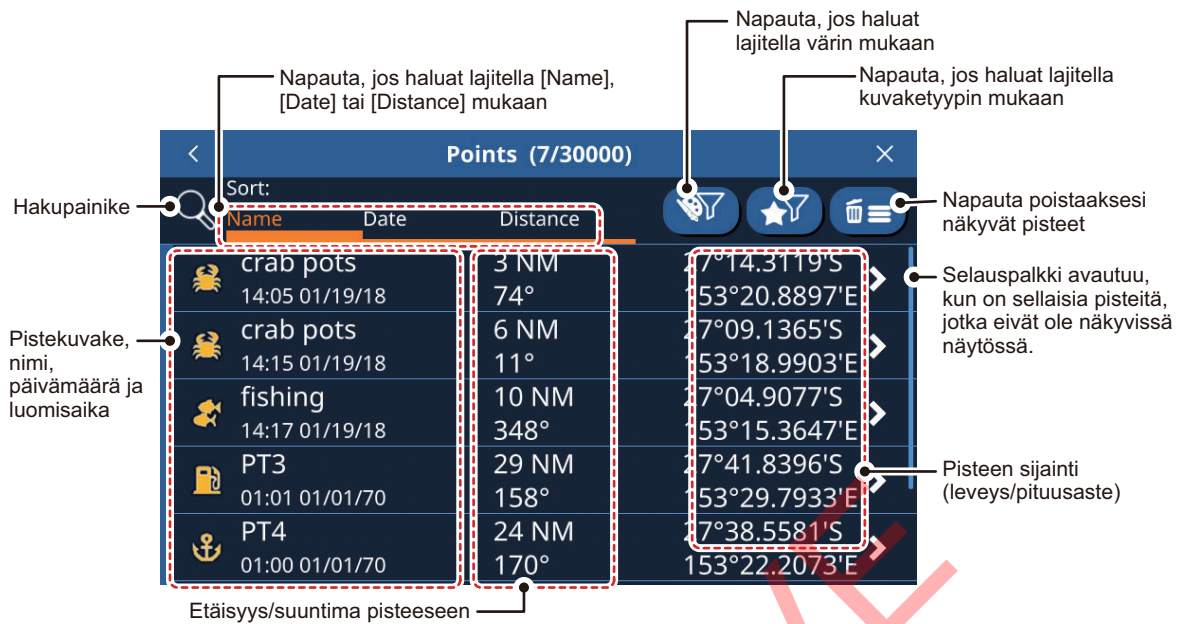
Napauta, jos haluat lajitella värin mukaan

Napauta, jos haluat lajitella [Name], [Date] tai [Distance] mukaan

Napauta, jos haluat lajitella kuvaketyypin mukaan

<

Points (7/30000)

×

Hakupainike

Sort:

Name Date Distance

Napauta poistaaksesi näkyvät pisteet

crab pots
14:05 01/19/18

3 NM
74°

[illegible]7°14.3119'S
153°20.8897'E

crab pots
14:15 01/19/18

6 NM
11°

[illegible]7°09.1365'S
153°18.9903'E

fishing
14:17 01/19/18

10 NM
348°

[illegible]7°04.9077'S
153°15.3647'E

PT3
01:01 01/01/70

29 NM
158°

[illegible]7°41.8396'S
153°29.7933'E

PT4
01:00 01/01/70

24 NM
170°

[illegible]7°38.5581'S
153°22.2073'E

Selauspalkki avautuu, kun on sellaisia pisteitä, jotka eivät ole näkyvissä näytössä.

Pistekuvake, nimi, päivämäärä ja luomisaika

Pisteen sijainti (leveys/pituusaste)

Etäisyys/suuntima pisteeseen